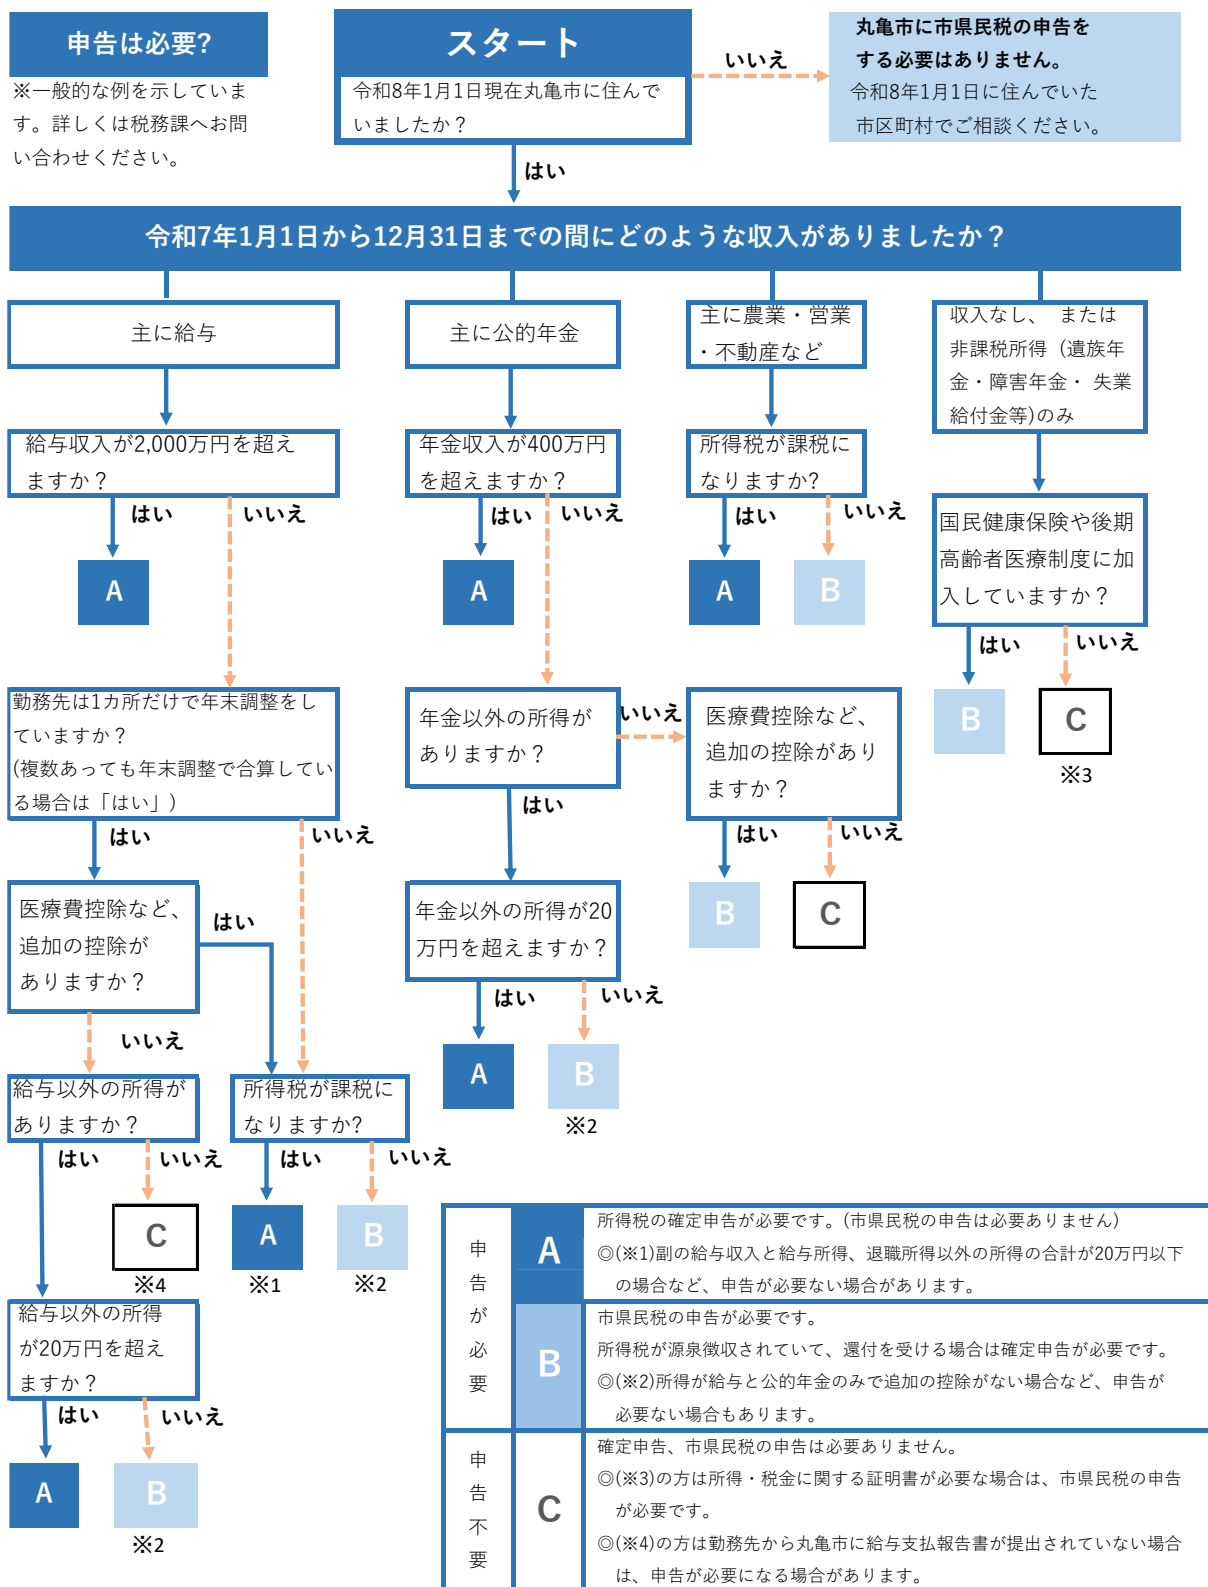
申告は必要?

※一般的な例を示しています。詳しくは税務課へお問い合わせください。

スタート

令和8年1月1日現在丸亀市に住んでいましたか？

いいえ

丸亀市に市県民税の申告をする必要はありません。
令和8年1月1日に住んでいた市区町村でご相談ください。

はい

令和7年1月1日から12月31日までの間にどのような収入がありましたか？

主に給与

給与収入が2,000万円を超えますか？

はい　いいえ

A

勤務先は1カ所だけで年末調整をしていますか？
(複数あっても年末調整で合算している場合は「はい」)

はい　いいえ

医療費控除など、追加の控除がありますか？

はい

いいえ

給与以外の所得がありますか？

はい　いいえ

C
※4

給与以外の所得が20万円を超えますか？

はい　いいえ

A

B
※2

所得税が課税になりますか?

はい　いいえ

A
※1

B
※2

主に公的年金

年金収入が400万円を超えますか？

はい　いいえ

A

年金以外の所得がありますか？

いいえ

はい

年金以外の所得が20万円を超えますか？

はい　いいえ

A

B
※2

主に農業・営業・不動産など

所得税が課税になりますか?

はい　いいえ

A

B

医療費控除など、追加の控除がありますか？

はい　いいえ

B

C

収入なし、　または非課税所得（遺族年金・障害年金・ 失業給付金等)のみ

国民健康保険や後期高齢者医療制度に加入していますか？

はい　いいえ

B

C
※3

| 申告が必要 | A | 所得税の確定申告が必要です。(市県民税の申告は必要ありません)<br>◎(※1)副の給与収入と給与所得、退職所得以外の所得の合計が20万円以下の場合など、申告が必要ない場合があります。 |
|---|---|---|
| | B | 市県民税の申告が必要です。<br>所得税が源泉徴収されていて、還付を受ける場合は確定申告が必要です。<br>◎(※2)所得が給与と公的年金のみで追加の控除がない場合など、申告が必要ない場合もあります。 |
| 申告不要 | C | 確定申告、市県民税の申告は必要ありません。<br>◎(※3)の方は所得・税金に関する証明書が必要な場合は、市県民税の申告が必要です。<br>◎(※4)の方は勤務先から丸亀市に給与支払報告書が提出されていない場合は、申告が必要になる場合があります。 |